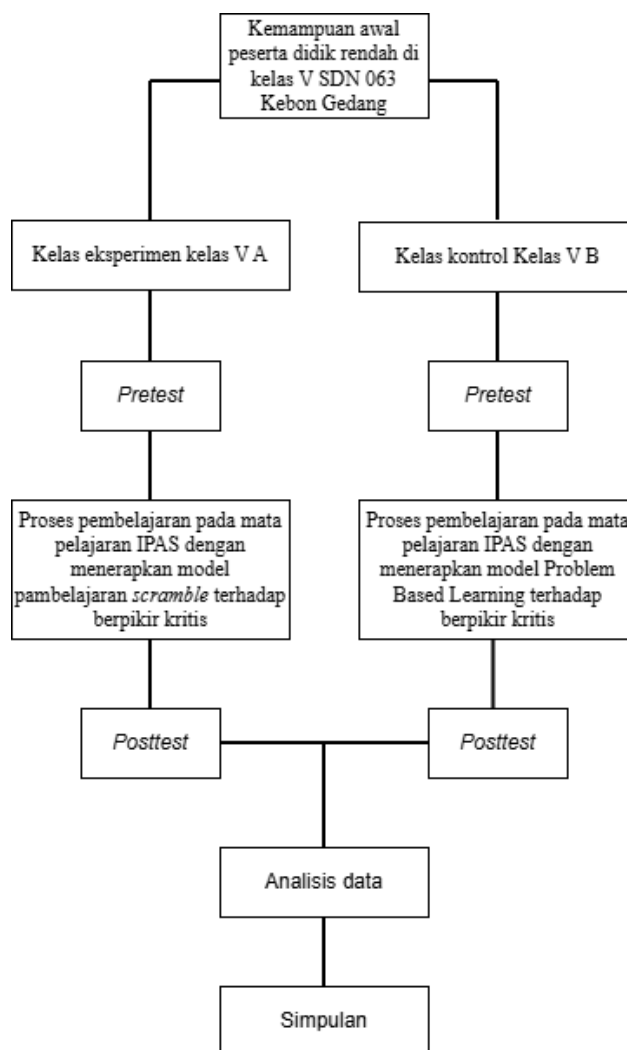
Kemampuan awal peserta didik rendah di kelas V SDN 063 Kebon Gedang

Kelas eksperimen kelas V A

Kelas kontrol Kelas V B

Pretest

Pretest

Proses pembelajaran pada mata pelajaran IPAS dengan menerapkan model pambelajaran scramble terhadap berpikir kritis

Proses pembelajaran pada mata pelajaran IPAS dengan menerapkan model Problem Based Learning terhadap berpikir kritis

Posttest

Posttest

Analisis data

Simpulan